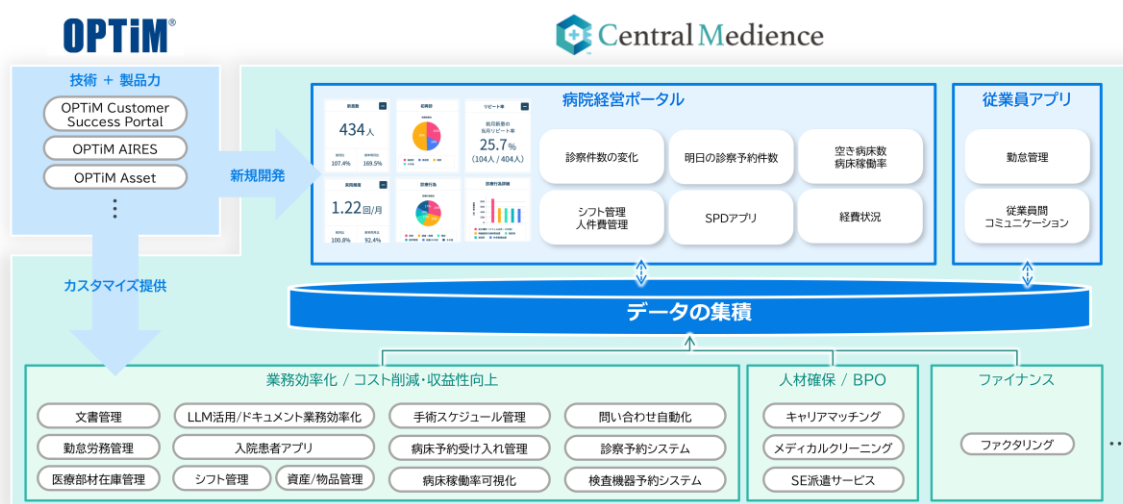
OPTiM®

Central Medience

技術 + 製品力

OPTiM Customer Success Portal

OPTiM AIRES

OPTiM Asset

⋮

新規開発

カスタマイズ提供

病院経営ポータル

434人

1.22回/月

25.7%
(104人 / 404人)

診察件数の変化

明日の診察予約件数

空き病床数
病床稼働率

シフト管理
人件費管理

SPDアプリ

経費状況

従業員アプリ

勤怠管理

従業員間
コミュニケーション

データの集積

業務効率化 / コスト削減・収益性向上

文書管理

LLM活用/ドキュメント業務効率化

手術スケジュール管理

問い合わせ自動化

勤怠労務管理

入院患者アプリ

病床予約受け入れ管理

診察予約システム

医療部材在庫管理

シフト管理

資産/物品管理

病床稼働率可視化

検査機器予約システム

人材確保 / BPO

キャリアマッチング

メディカルクリーニング

SE派遣サービス

ファイナンス

ファクタリング

...